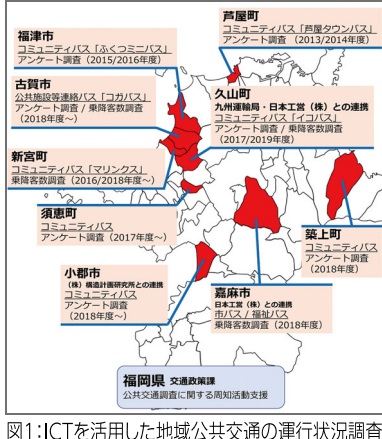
芦屋町
コミュニティバス「芦屋タウンバス」
アンケート調査（2013/2014年度）

福津市
コミュニティバス「ふくつミニバス」
アンケート調査（2015/2016年度）

古賀市
公共施設等連絡バス「コガバス」
アンケート調査 / 乗降客数調査
（2018年度〜）

久山町
九州運輸局・日本工営（株）との連携
コミュニティバス「イコバス」
アンケート調査 / 乗降客数調査
（2017/2019年度）

新宮町
コミュニティバス「マリンクス」
乗降客数調査（2016/2018年度〜）

須恵町
コミュニティバス
アンケート調査（2017年度〜）

築上町
コミュニティバス
アンケート調査
（2018年度）

小郡市
（株）構造計画研究所との連携
コミュニティバス
アンケート調査
（2018年度〜）

嘉麻市
日本工営（株）との連携
市バス / 福祉バス
乗降客数調査（2018年度）

福岡県 交通政策課
公共交通調査に関する周知活動支援

図1：ICTを活用した地域公共交通の運行状況調査